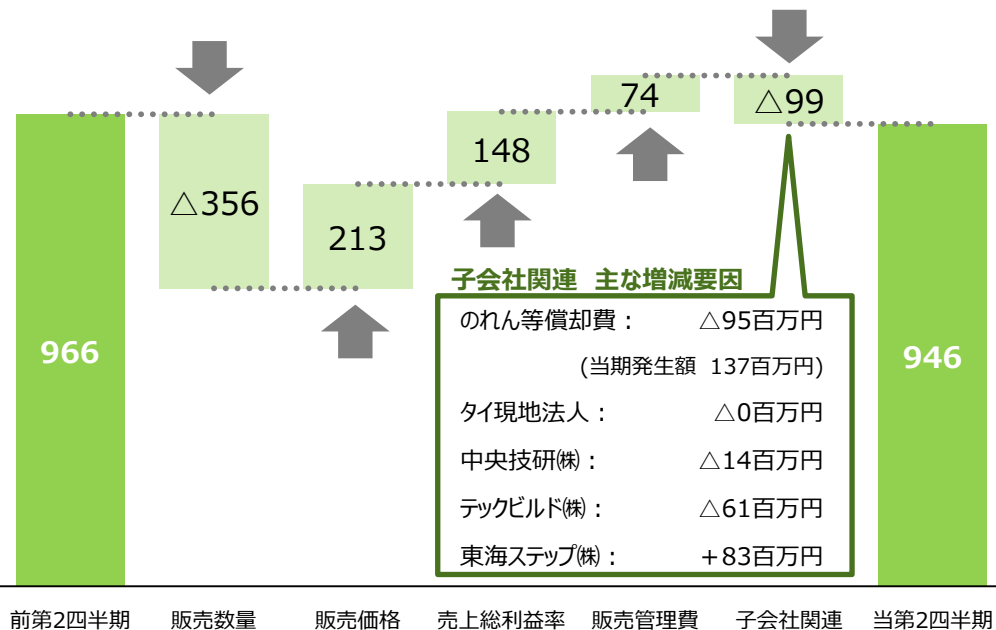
△356

213

148

74

△99

966

946

子会社関連　主な増減要因

のれん等償却費：　△95百万円

(当期発生額　137百万円)

タイ現地法人：　△0百万円

中央技研㈱：　△14百万円

テックビルド㈱：　△61百万円

東海ステップ㈱：　＋83百万円

前第2四半期

販売数量

販売価格

売上総利益率

販売管理費

子会社関連

当第2四半期